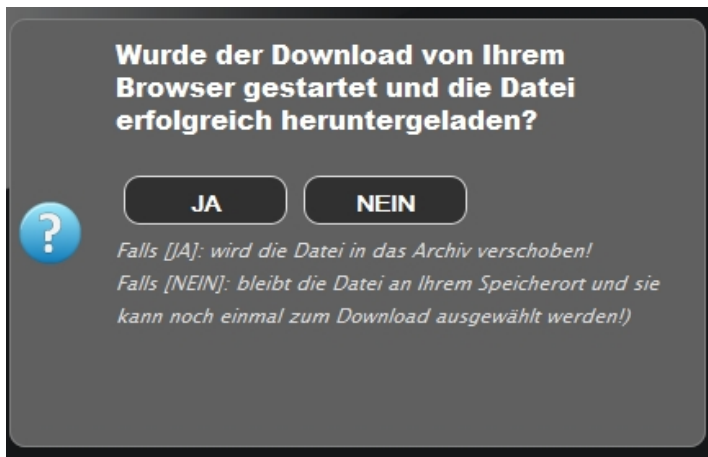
Wurde der Download von Ihrem Browser gestartet und die Datei erfolgreich heruntergeladen?

JA

NEIN

?

Falls [JA]: wird die Datei in das Archiv verschoben!
Falls [NEIN]: bleibt die Datei an Ihrem Speicherort und sie kann noch einmal zum Download ausgewählt werden!)